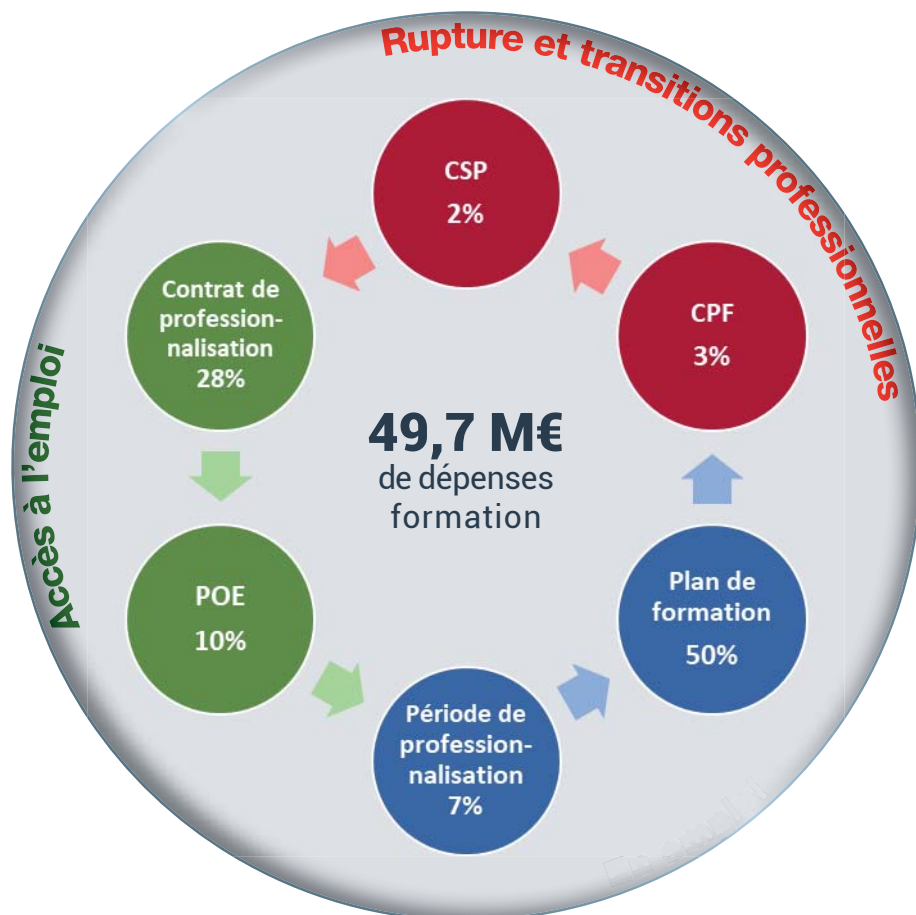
Rupture et transitions professionnelles

Accès à l'emploi

CSP
2%

CPF
3%

Plan de formation
50%

Période de profession-nalisation
7%

POE
10%

Contrat de profession-nalisation
28%

49,7 M€
de dépenses formation